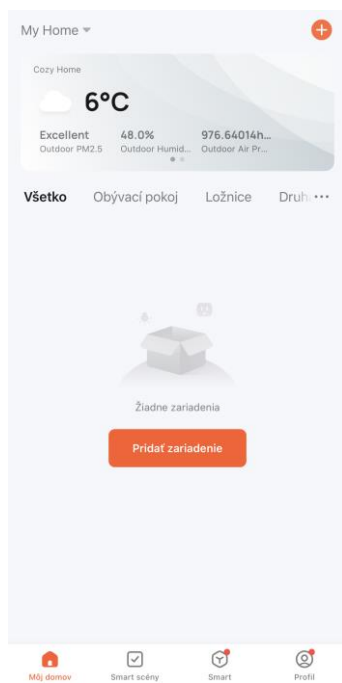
My Home

Cozy Home

6°C

Excellent
Outdoor PM2.5

48.0%
Outdoor Humid...

976.64014h...
Outdoor Air Pr...

Všetko Obývací pokoj Ložnice Druh

Žiadne zariadenia

Pridať zariadenie

Môj domov Smart scény Smart Profil